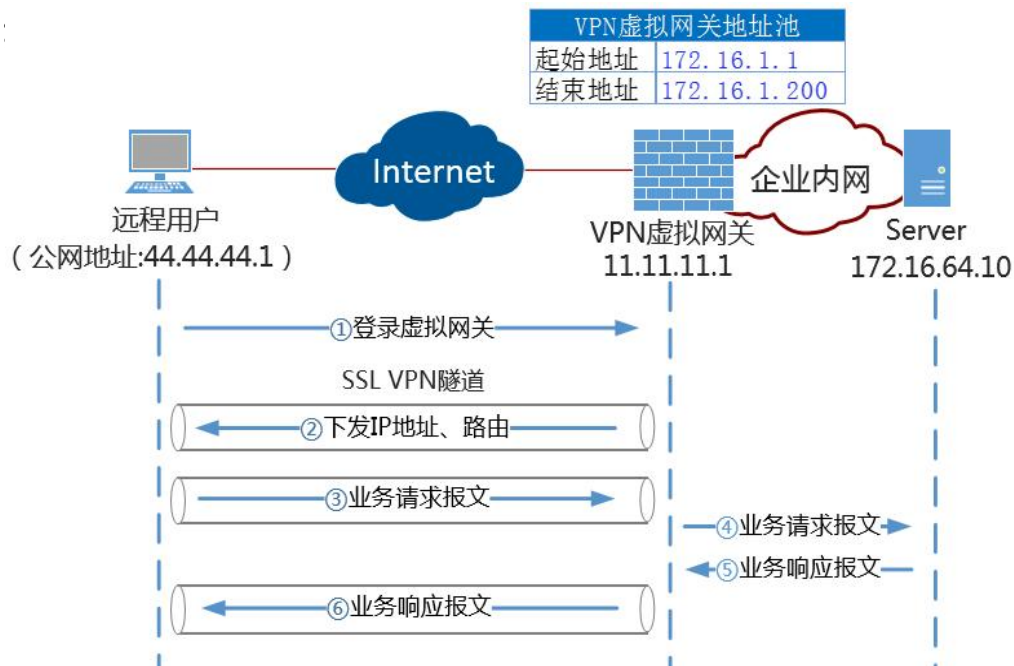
| VPN虚拟网关地址池 | |
|---|---|
| 起始地址 | 172.16.1.1 |
| 结束地址 | 172.16.1.200 |

Internet

企业内网

远程用户
（公网地址:44.44.44.1）

VPN虚拟网关
11.11.11.1

Server
172.16.64.10

①登录虚拟网关

SSL VPN隧道

②下发IP地址、路由

③业务请求报文

④业务请求报文

⑤业务响应报文

⑥业务响应报文